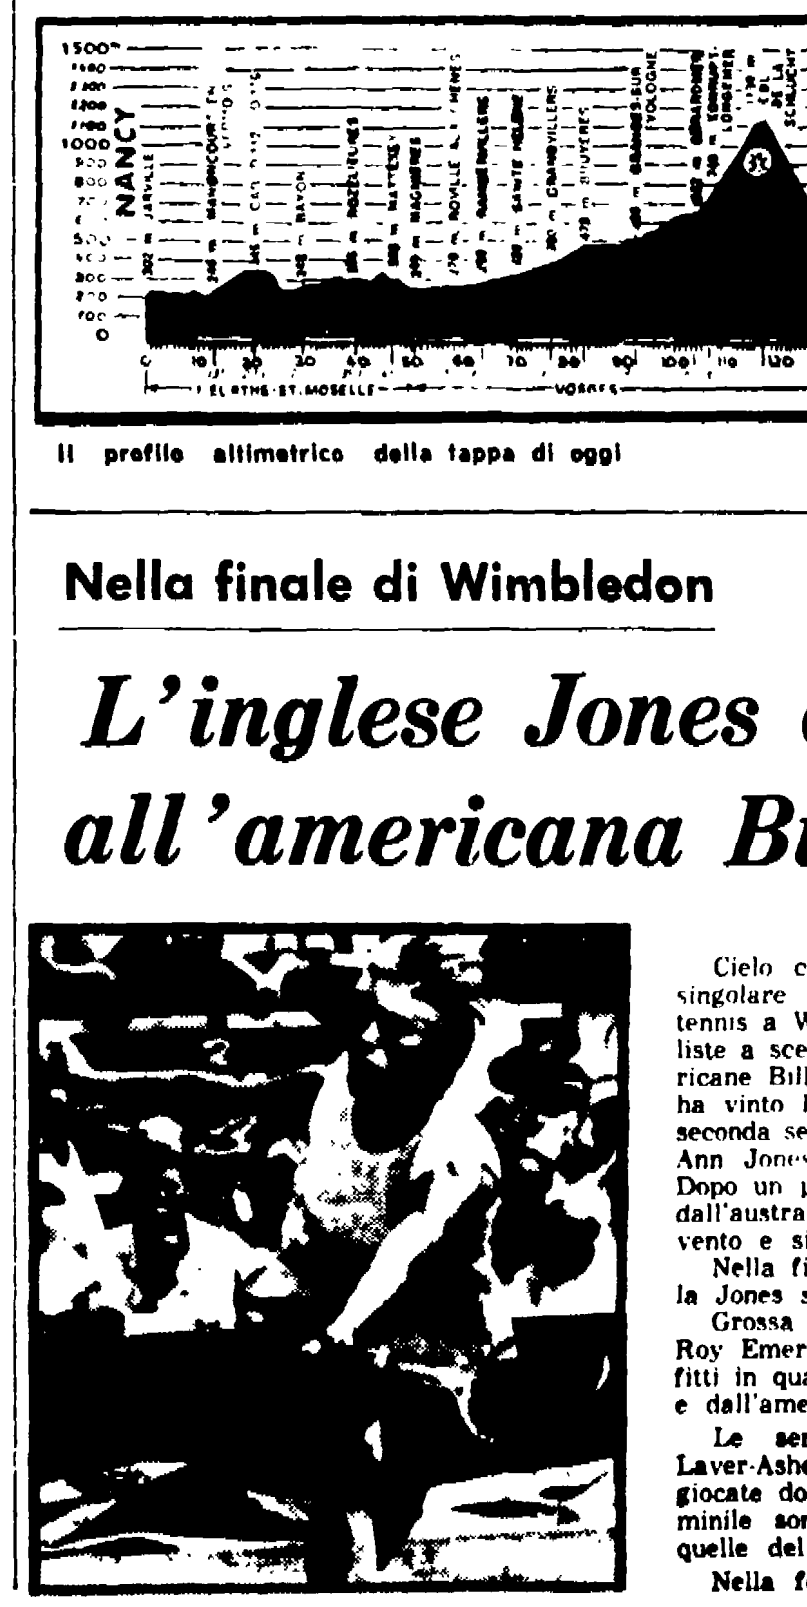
1500
1400
1300
1200
1100
1000
900
800
700
600
500
400
300
200
100
0

NANCY

JARVILLE
MANONCOURT EN VERMOIS
CAS ...
BAYON
ROZELIEURES
MATTEXEY
MAGNIERES
ROVILLE AUX CHENES
RAMBERVILLERS
SAINTE HELENE
GRANDVILLERS
BRUYERES
GRANGES-SUR-VOLOGNE
GERARDMER
LONGEMER
COL DE LA SCHLUCHT

0 10 20 30 40 50 60 70 80 90 100 110 120

MEURTHE-ET-MOSELLE
VOSGES

Il profilo altimetrico della tappa di oggi

Nella finale di Wimbledon

L'inglese Jones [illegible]
all'americana B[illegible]

Cielo c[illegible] singolare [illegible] tennis a W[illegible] liste a sce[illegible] ricane Bill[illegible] ha vinto l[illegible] seconda se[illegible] Ann Jones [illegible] Dopo un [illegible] dall'austra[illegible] vento e s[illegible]

Nella fi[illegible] la Jones s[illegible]

Grossa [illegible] Roy Emer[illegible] fitti in qua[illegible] e dall'ame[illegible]

Le se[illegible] Laver-Ashe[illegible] giocate do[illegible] minile so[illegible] quelle del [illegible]

Nella f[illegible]